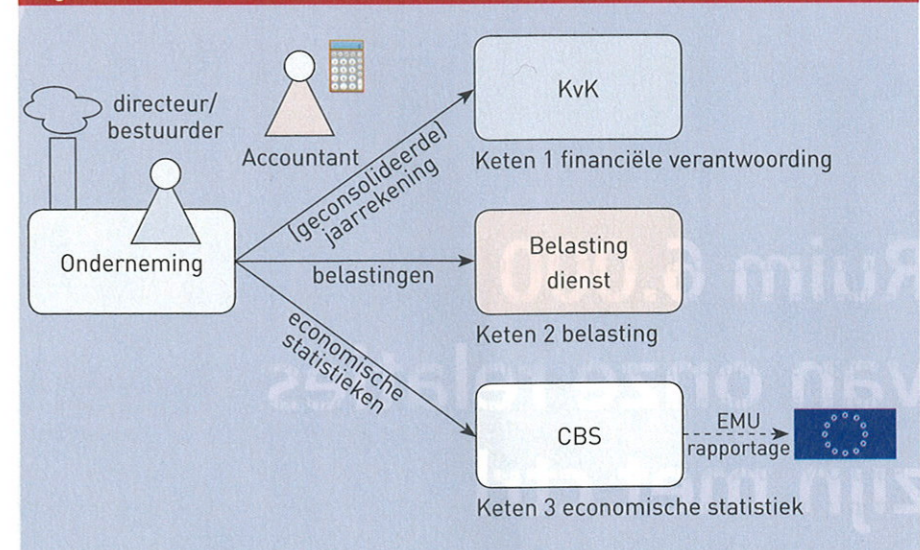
directeur/
bestuurder

Accountant

Onderneming

(geconsolideerde) jaarrekening

belastingen

economische statistieken

KvK

Keten 1 financiële verantwoording

Belasting dienst

Keten 2 belasting

CBS

EMU rapportage

Keten 3 economische statistiek

Ruim 6.0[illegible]
van onze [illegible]
zijn m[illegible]